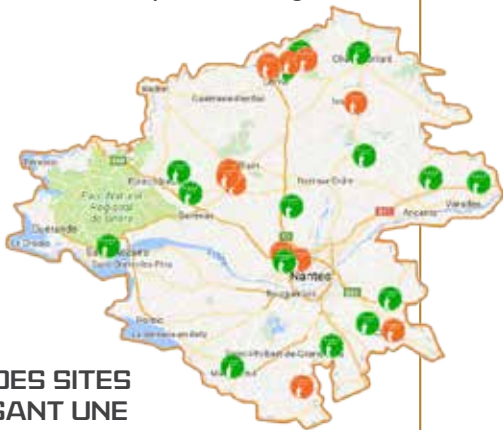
Châteaubriant
Nozay
Guémené-Penfao
Pontchâteau
Blain
Nort-sur-Erdre
Parc Naturel Régional de Brière
Savenay
Ancenis
Varades
Guérande
Saint-Nazaire
Saint-Brevin-les-Pins
Nantes
Rezé
Bouguenais
Pornic
La Bernerie-en-Retz
Saint-Philbert-de-Grand-Lieu
Machecoul
DES SITES
SANT UNE